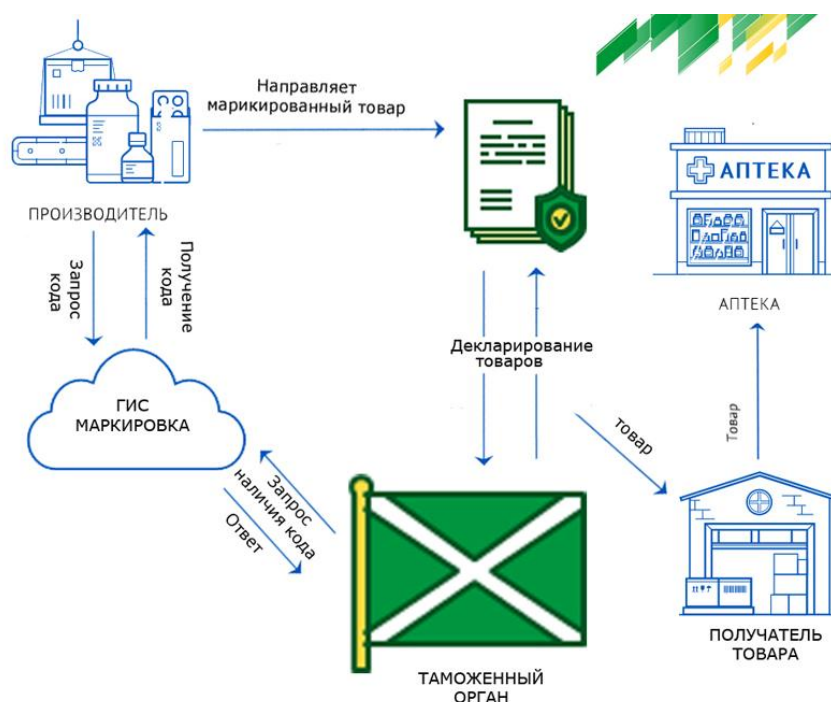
Направляет маркированный товар

ПРОИЗВОДИТЕЛЬ

Запрос кода

Получение кода

ГИС МАРКИРОВКА

Запрос наличия кода

Ответ

Декларирование товаров

товар

АПТЕКА

АПТЕКА

Товар

ТАМОЖЕННЫЙ ОРГАН

ПОЛУЧАТЕЛЬ ТОВАРА